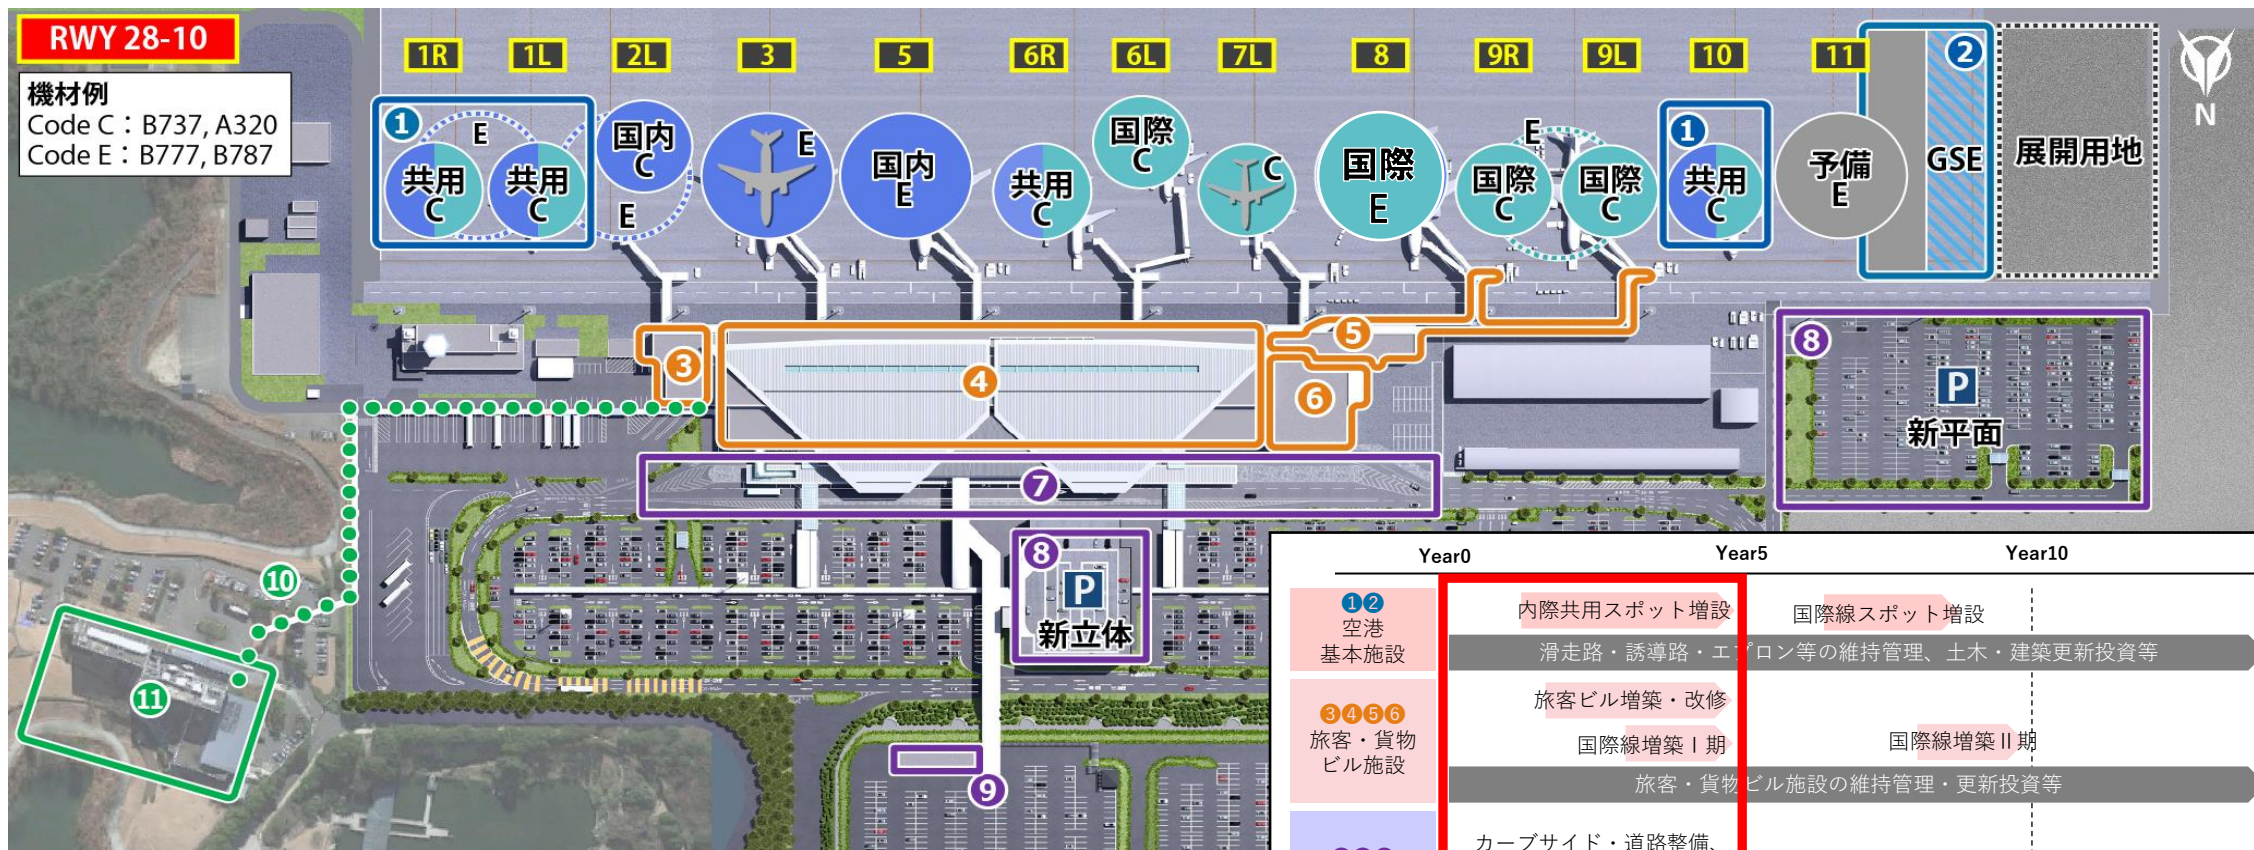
RWY 28-10

機材例
Code C：B737, A320
Code E：B777, B787

1R 1L 2L 3 5 6R 6L 7L 8 9R 9L 10 11

1 E 共用 C 共用 C E
国内 C
E
国内 E
共用 C
国際 C
C
国際 E
E 国際 C 国際 C
1 共用 C
予備 E
2 GSE
展開用地
N

3
4
5
6
7
8 P 新平面
8 P 新立体
9
10
11

| | Year0 | Year5 | Year10 |
|---|---|---|---|
| 1 2 空港 基本施設 | 内際共用スポット増設 | 国際線スポット増設 | |
| | 滑走路・誘導路・エプロン等の維持管理、土木・建築更新投資等 | | |
| 3 4 5 6 旅客・貨物 ビル施設 | 旅客ビル増築・改修 | | |
| | 国際線増築Ⅰ期 | 国際線増築Ⅱ期 | |
| | 旅客・貨物ビル施設の維持管理・更新投資等 | | |
| | カーブサイド・道路整備、 | | |